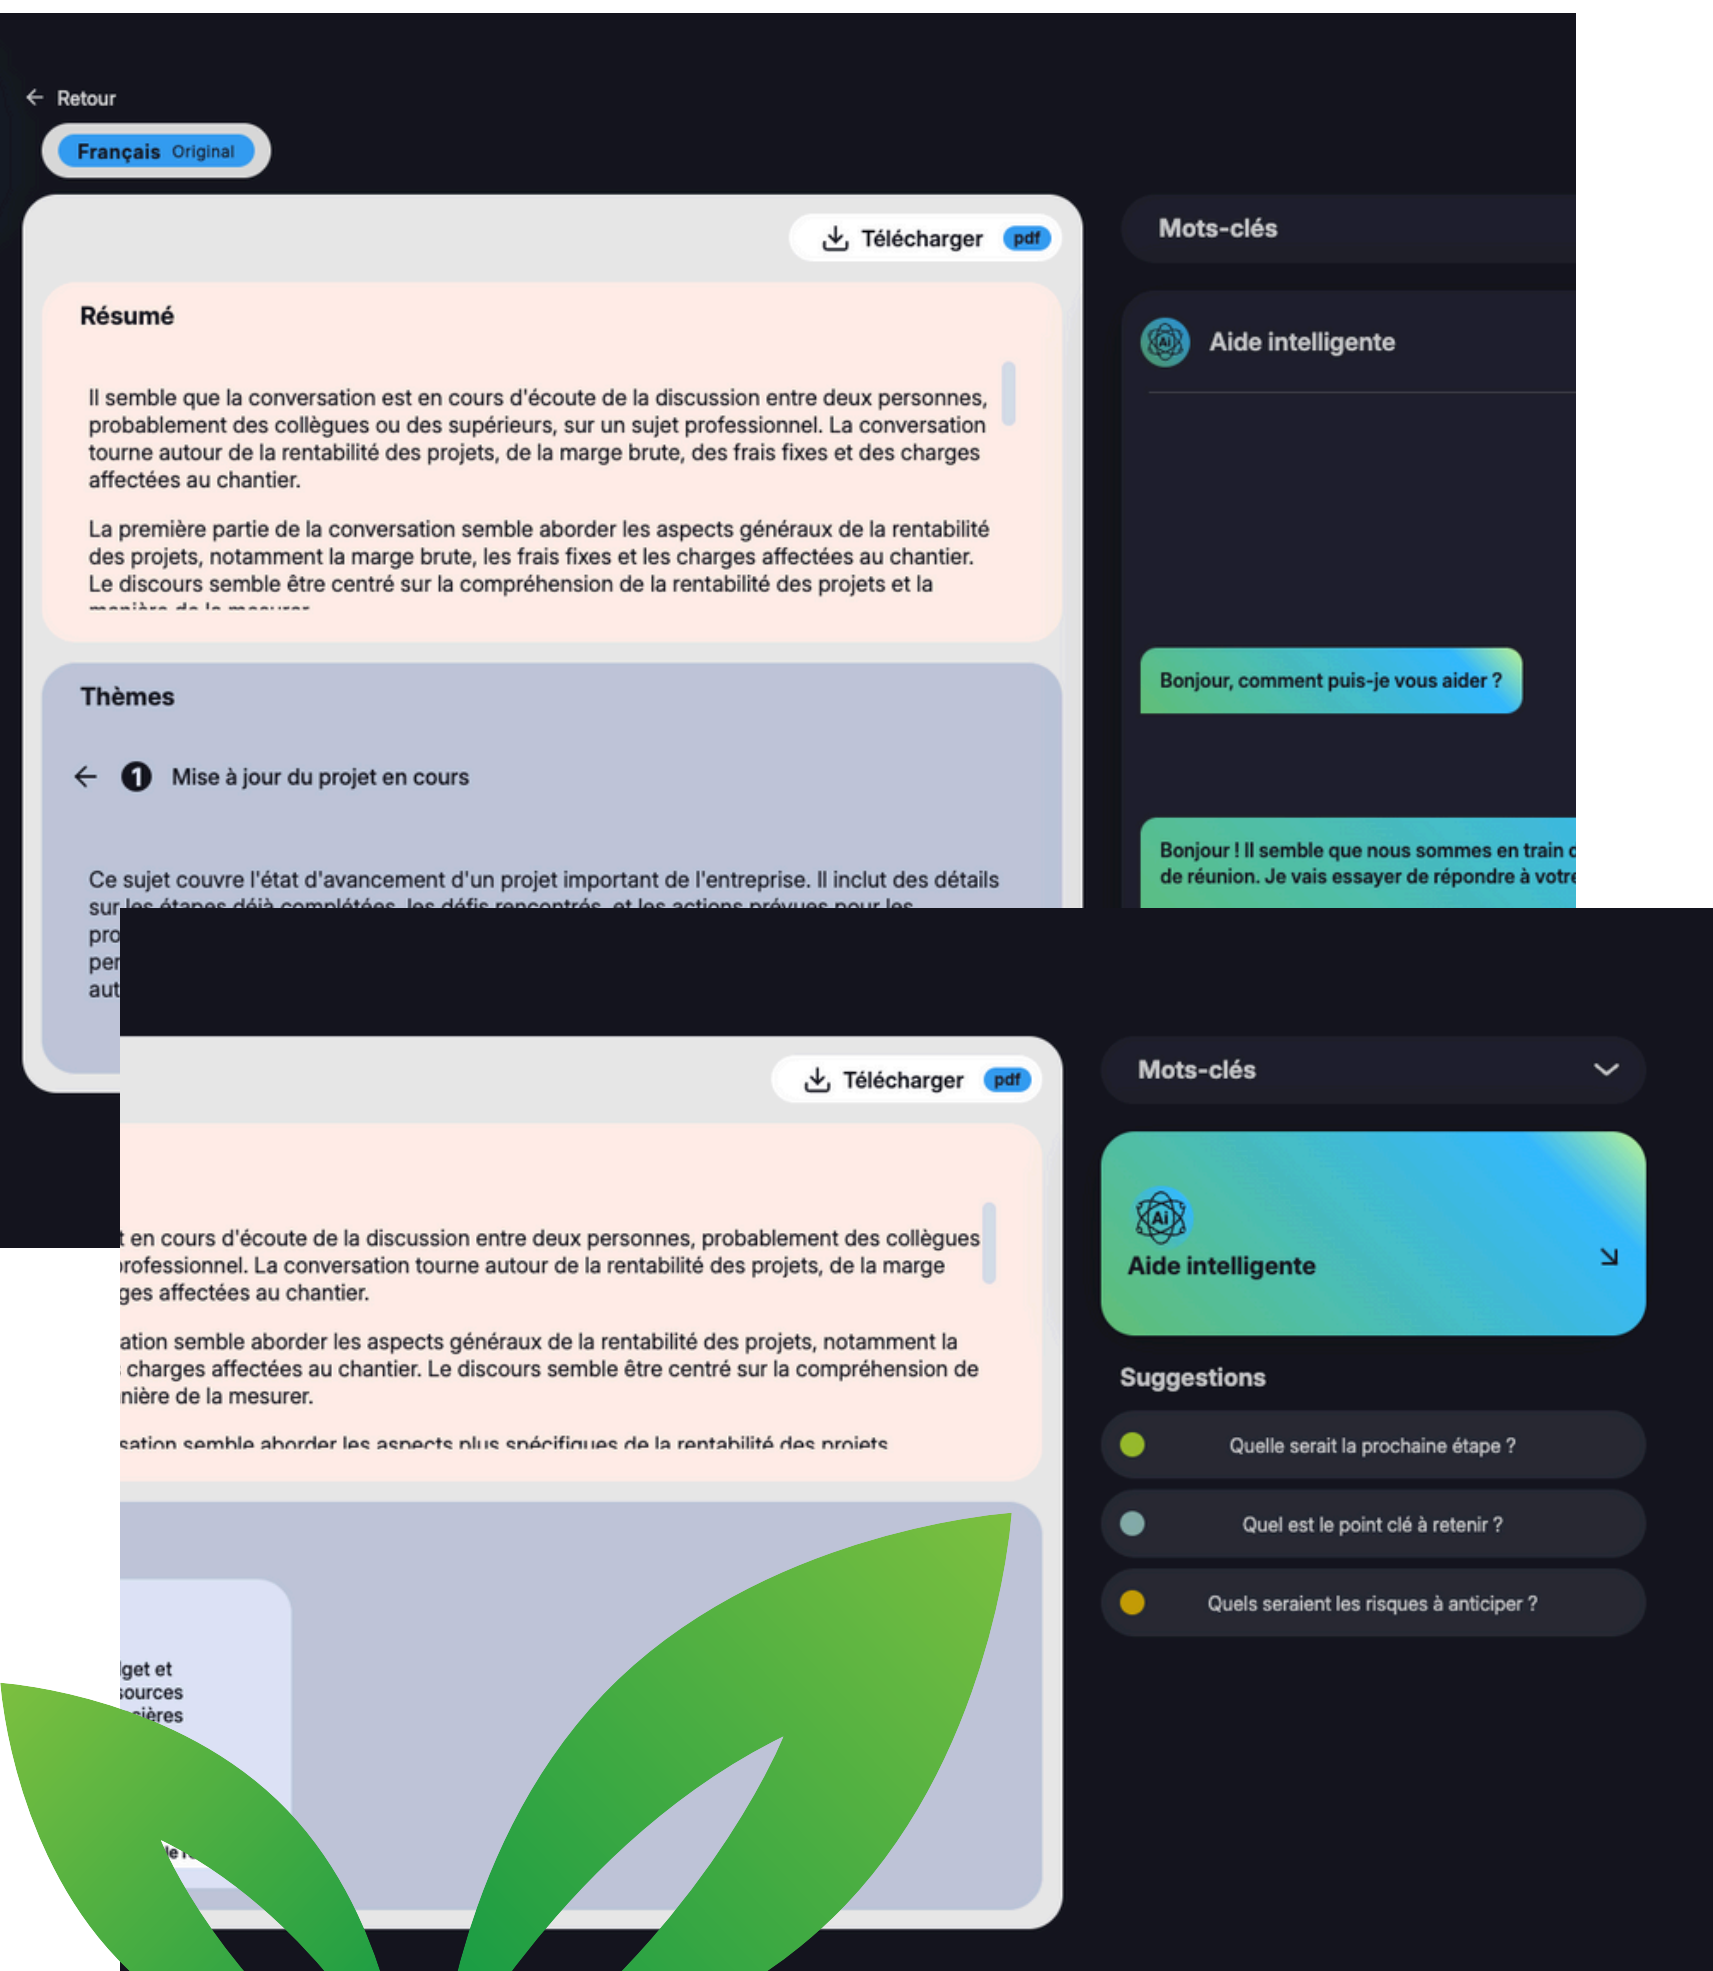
← Retour

Français Original

Télécharger pdf

Résumé

Il semble que la conversation est en cours d'écoute de la discussion entre deux personnes, probablement des collègues ou des supérieurs, sur un sujet professionnel. La conversation tourne autour de la rentabilité des projets, de la marge brute, des frais fixes et des charges affectées au chantier.

La première partie de la conversation semble aborder les aspects généraux de la rentabilité des projets, notamment la marge brute, les frais fixes et les charges affectées au chantier. Le discours semble être centré sur la compréhension de la rentabilité des projets et la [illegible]

Thèmes

← 1 Mise à jour du projet en cours

Ce sujet couvre l'état d'avancement d'un projet important de l'entreprise. Il inclut des détails sur les étapes déjà complétées, les défis rencontrés, et les actions prévues pour les pro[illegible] per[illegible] aut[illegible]

Mots-clés

Aide intelligente

Bonjour, comment puis-je vous aider ?

Bonjour ! Il semble que nous sommes en train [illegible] de réunion. Je vais essayer de répondre à votr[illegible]

Télécharger pdf

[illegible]t en cours d'écoute de la discussion entre deux personnes, probablement des collègues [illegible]rofessionnel. La conversation tourne autour de la rentabilité des projets, de la marge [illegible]ges affectées au chantier.

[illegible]ation semble aborder les aspects généraux de la rentabilité des projets, notamment la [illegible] charges affectées au chantier. Le discours semble être centré sur la compréhension de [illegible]nière de la mesurer.

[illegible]sation semble aborder les aspects plus spécifiques de la rentabilité des projets

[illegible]lget et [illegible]sources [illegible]cières

Mots-clés

Aide intelligente

Suggestions

Quelle serait la prochaine étape ?

Quel est le point clé à retenir ?

Quels seraient les risques à anticiper ?